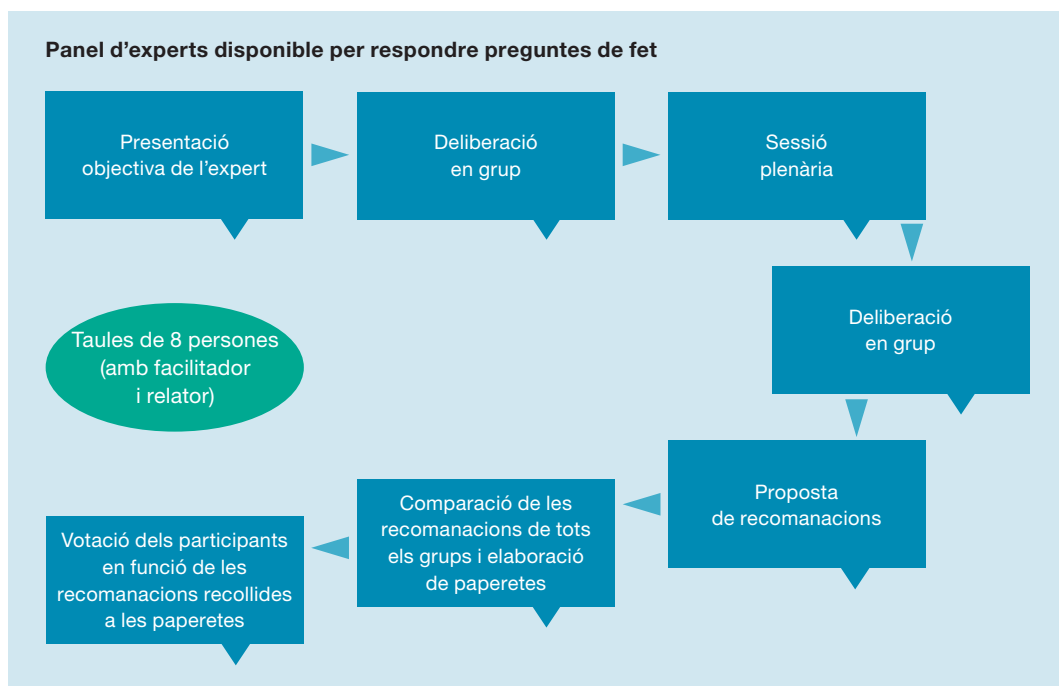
Panel d'experts disponible per respondre preguntes de fet

Presentació objectiva de l'expert

Deliberació en grup

Sessió plenària

Deliberació en grup

Taules de 8 persones (amb facilitador i relator)

Proposta de recomanacions

Comparació de les recomanacions de tots els grups i elaboració de paperetes

Votació dels participants en funció de les recomanacions recollides a les paperetes